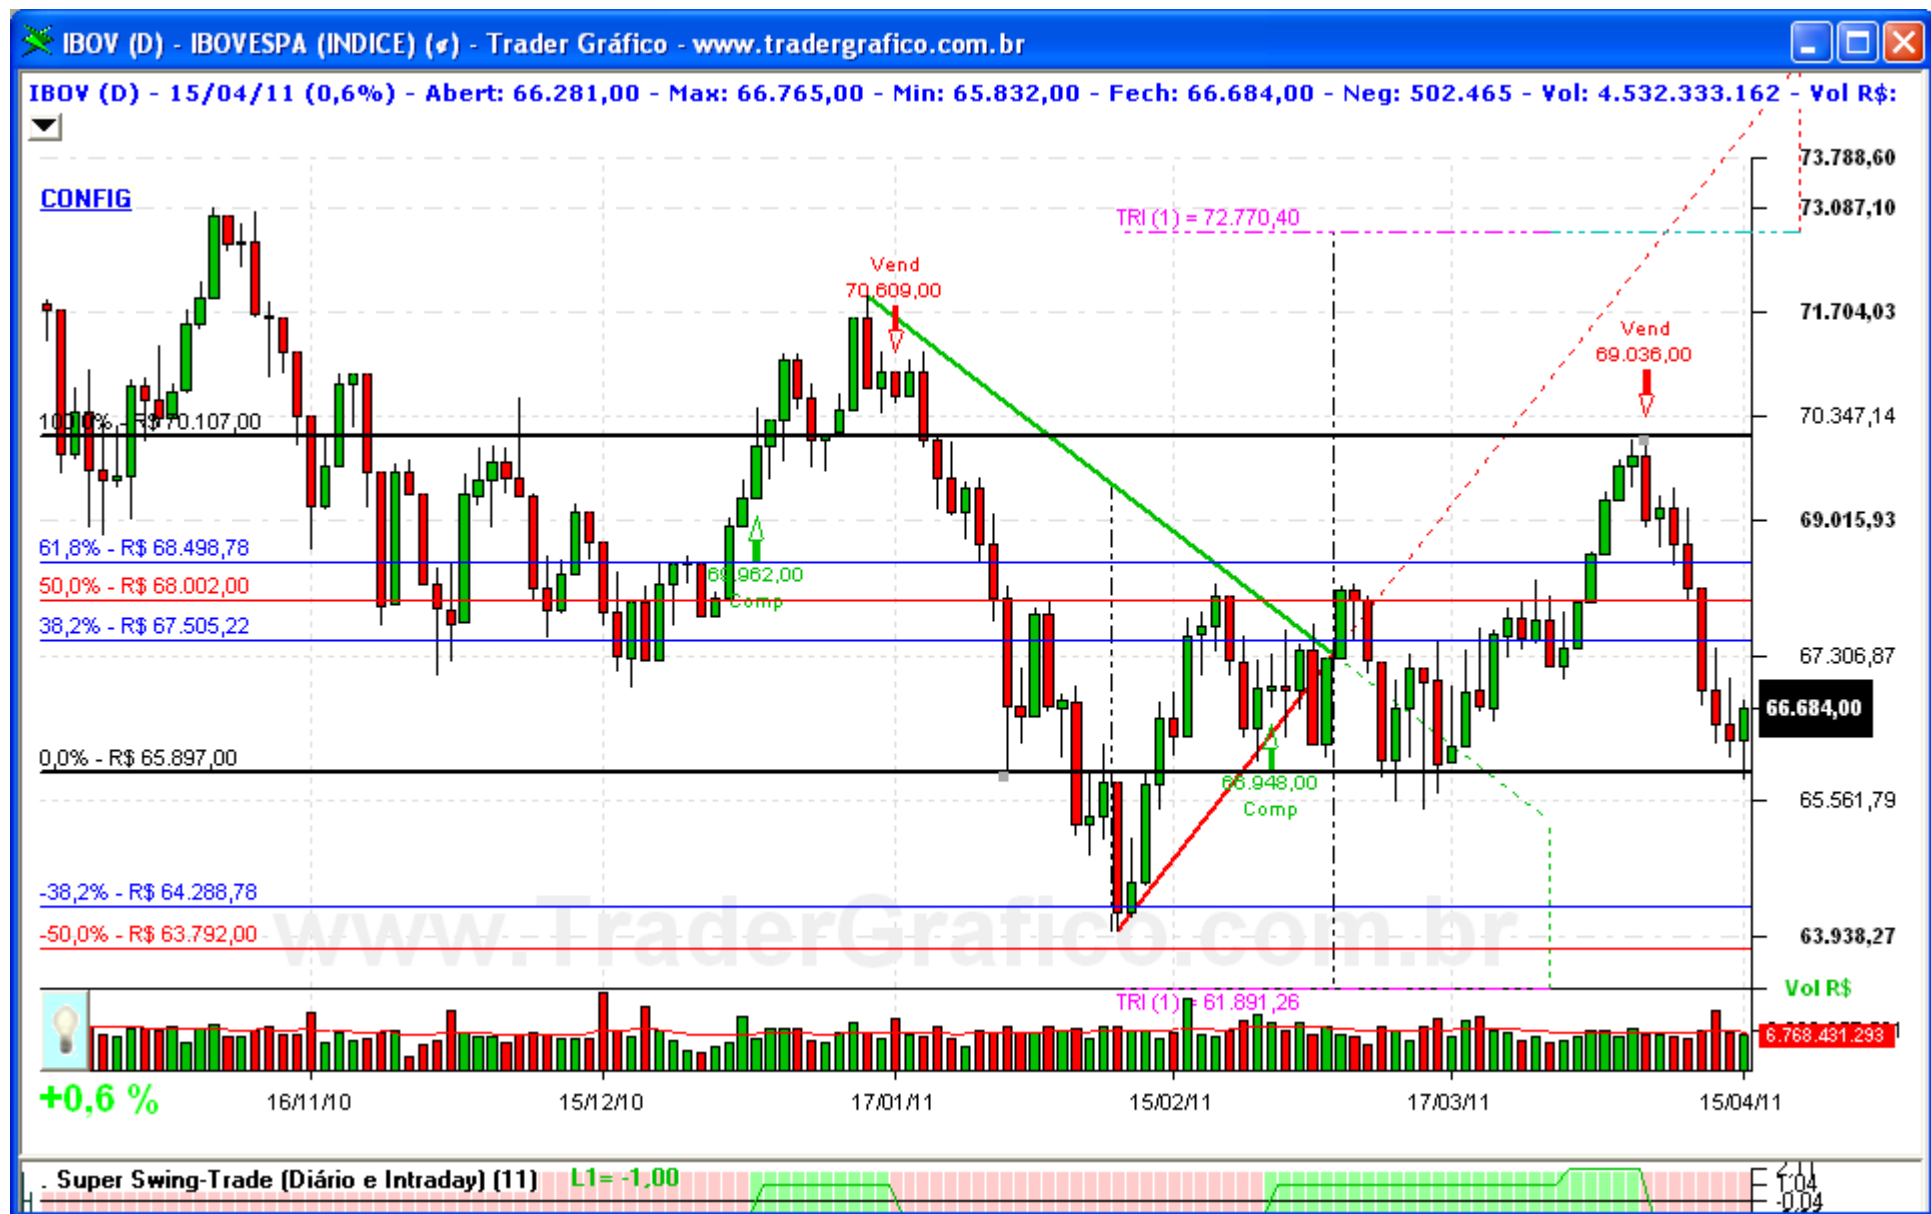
IBOV (D) - IBOVESPA (INDICE) (¢) - Trader Gráfico - www.tradergrafico.com.br

IBOV (D) - 15/04/11 (0,6%) - Abert: 66.281,00 - Max: 66.765,00 - Min: 65.832,00 - Fech: 66.684,00 - Neg: 502.465 - Vol: 4.532.333.162 - Vol R$:

CONFIG

TRI (1) = 72.770,40

Vend
70.609,00

Vend
69.036,00

100,0% - R$ 70.107,00

61,8% - R$ 68.498,78

50,0% - R$ 68.002,00

38,2% - R$ 67.505,22

68.962,00
Comp

0,0% - R$ 65.897,00

66.948,00
Comp

-38,2% - R$ 64.288,78

-50,0% - R$ 63.792,00

TRI (1) = 61.891,26

73.788,60
73.087,10
71.704,03
70.347,14
69.015,93
67.306,87
66.684,00
65.561,79
63.938,27

Vol R$
6.768.431.293

+0,6 %

16/11/10
15/12/10
17/01/11
15/02/11
17/03/11
15/04/11

Super Swing-Trade (Diário e Intraday) (11) L1= -1,00

2,11
1,04
-0,04